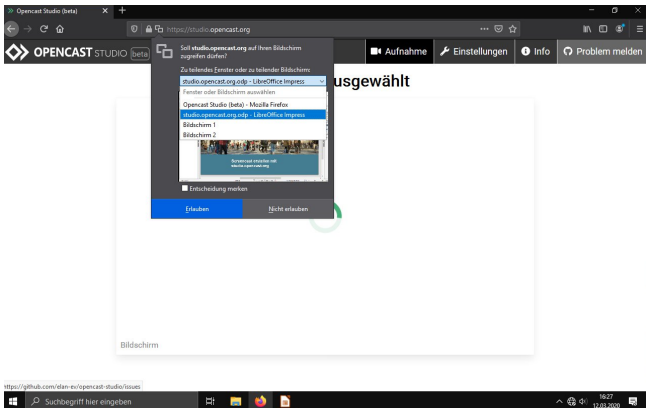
Opencast Studio (beta)
https://studio.opencast.org
OPENCAST STUDIO beta
Aufnahme
Einstellungen
Info
Problem melden
Soll studio.opencast.org auf Ihren Bildschirm zugreifen dürfen?
Zu teilendes Fenster oder zu teilender Bildschirm:
studio.opencast.org.odp - LibreOffice Impress
Fenster oder Bildschirm auswählen
Opencast Studio (beta) - Mozilla Firefox
studio.opencast.org.odp - LibreOffice Impress
Bildschirm 1
Bildschirm 2
Screencast erstellen mit studio.opencast.org
Entscheidung merken
Erlauben
Nicht erlauben
usgewählt
Bildschirm
https://github.com/elan-ev/opencast-studio/issues
Suchbegriff hier eingeben
16:27
12.03.2020